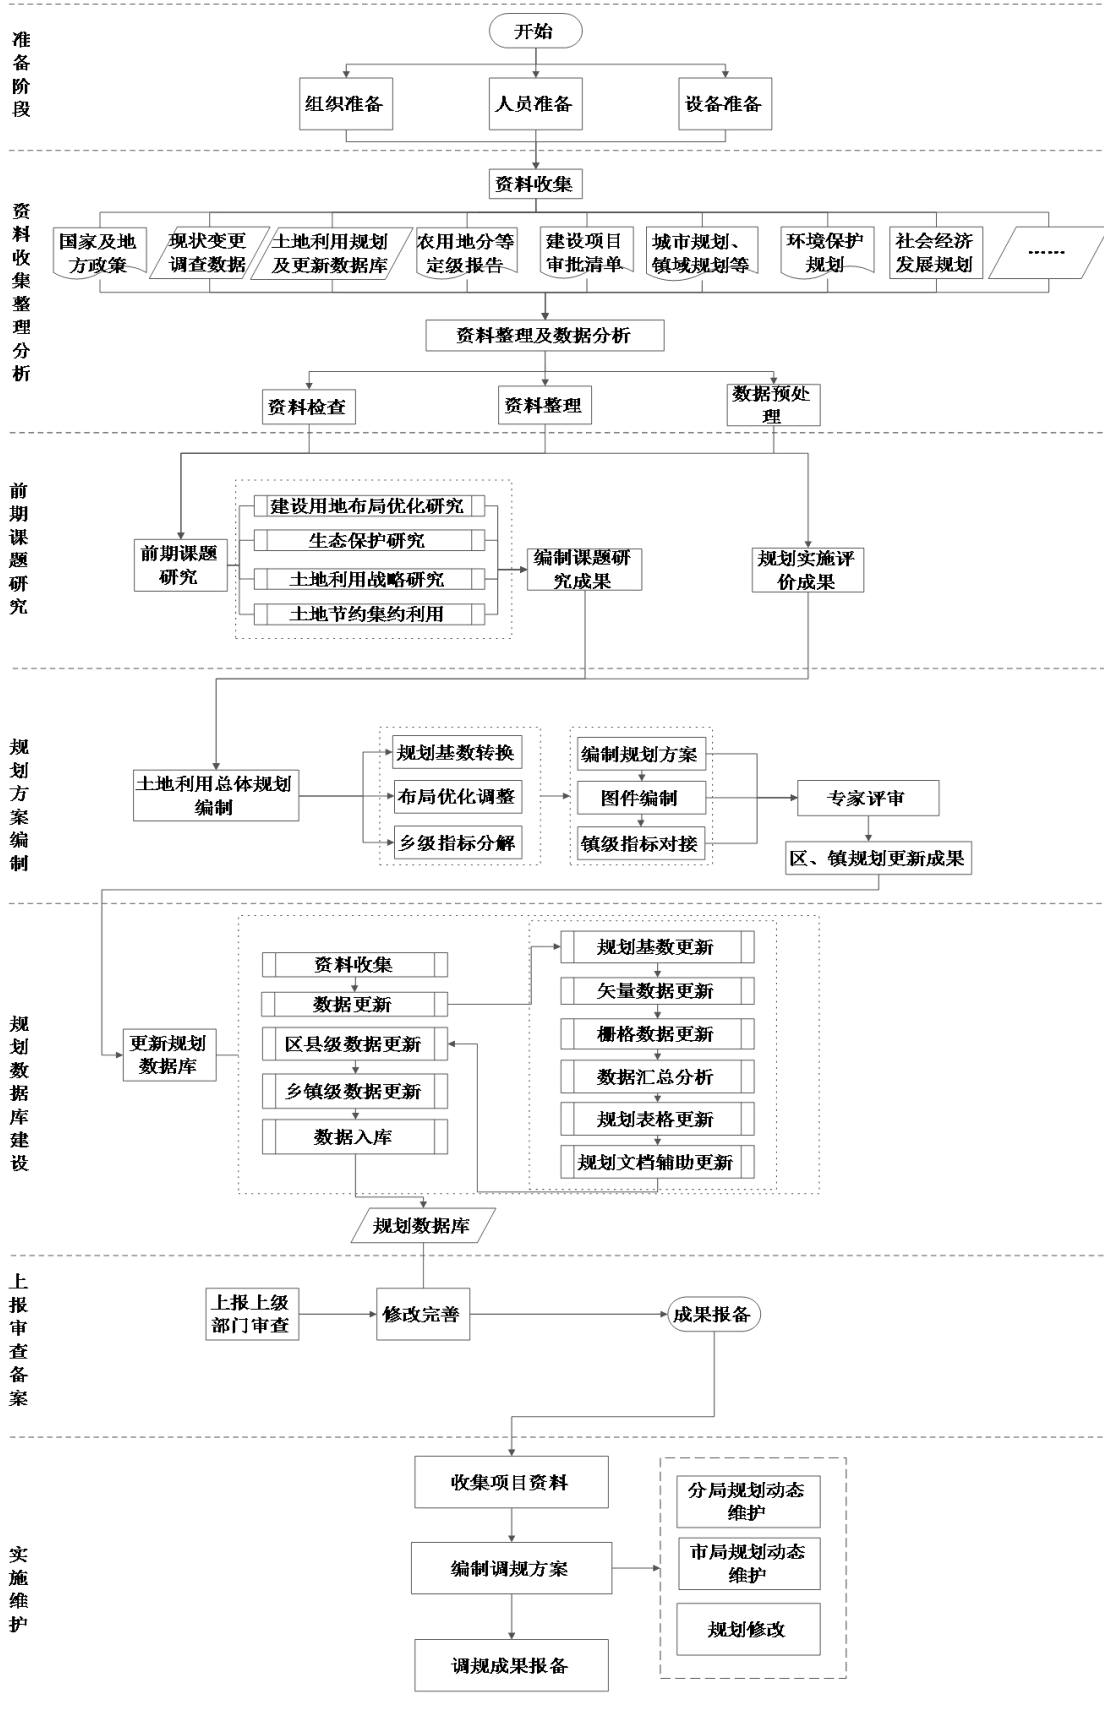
准备阶段

开始

组织准备

人员准备

设备准备

资料收集整理分析

资料收集

国家及地方政策

现状变更调查数据

土地利用规划及更新数据库

农用地分等定级报告

建设项目审批清单

城市规划、镇域规划等

环境保护规划

社会经济发展规划

......

资料整理及数据分析

资料检查

资料整理

数据预处理

前期课题研究

前期课题研究

建设用地布局优化研究

生态保护研究

土地利用战略研究

土地节约集约利用

编制课题研究成果

规划实施评价成果

规划方案编制

土地利用总体规划编制

规划基数转换

布局优化调整

乡级指标分解

编制规划方案

图件编制

镇级指标对接

专家评审

区、镇规划更新成果

规划数据库建设

更新规划数据库

资料收集

数据更新

区县级数据更新

乡镇级数据更新

数据入库

规划基数更新

矢量数据更新

栅格数据更新

数据汇总分析

规划表格更新

规划文档辅助更新

规划数据库

上报审查备案

上报上级部门审查

修改完善

成果报备

实施维护

收集项目资料

编制调规方案

调规成果报备

分局规划动态维护

市局规划动态维护

规划修改